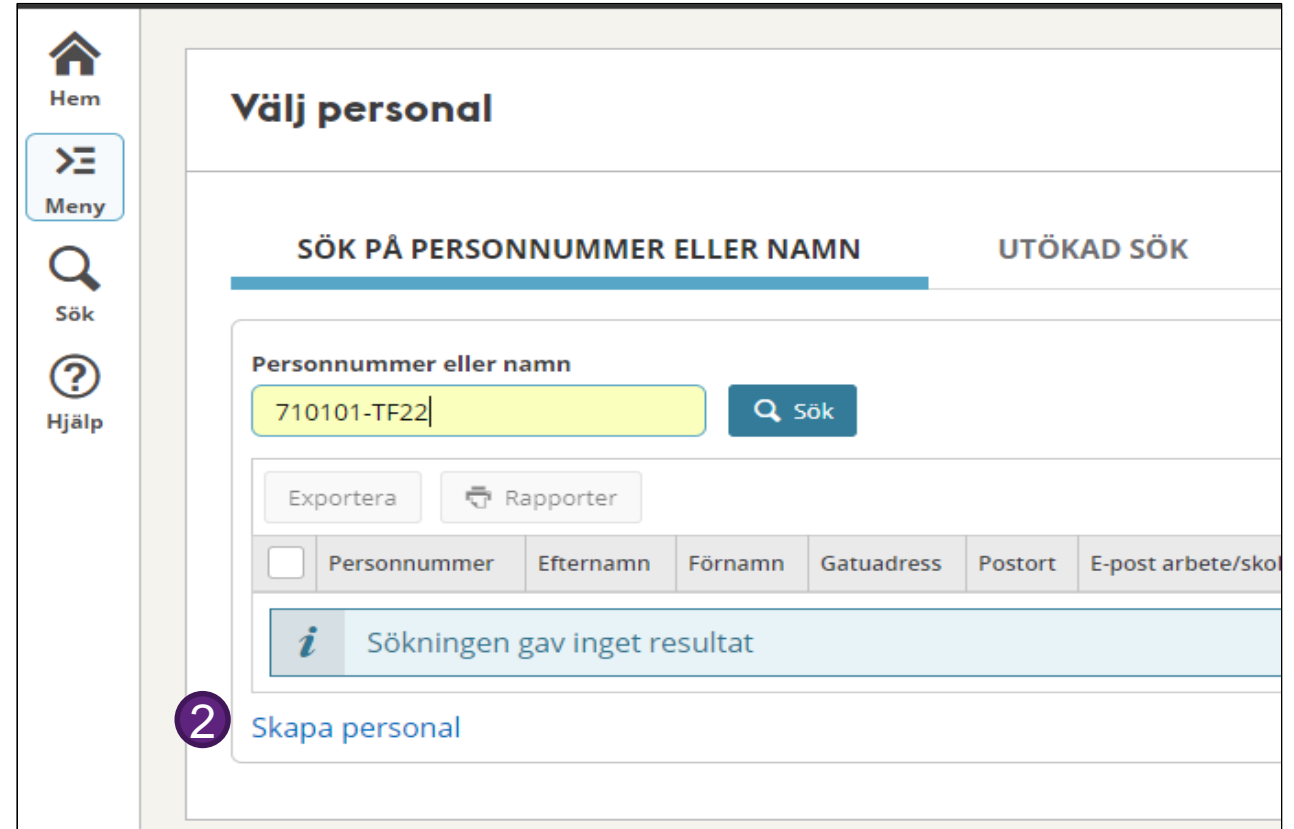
Hem

Meny

Sök

Hjälp

Välj personal

SÖK PÅ PERSONNUMMER ELLER NAMN

UTÖKAD SÖK

Personnummer eller namn

710101-TF22

Sök

Exportera

Rapporter

| | Personnummer | Efternamn | Förnamn | Gatuadress | Postort | E-post arbete/skol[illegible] |
|---|---|---|---|---|---|---|

i Sökningen gav inget resultat

2

Skapa personal